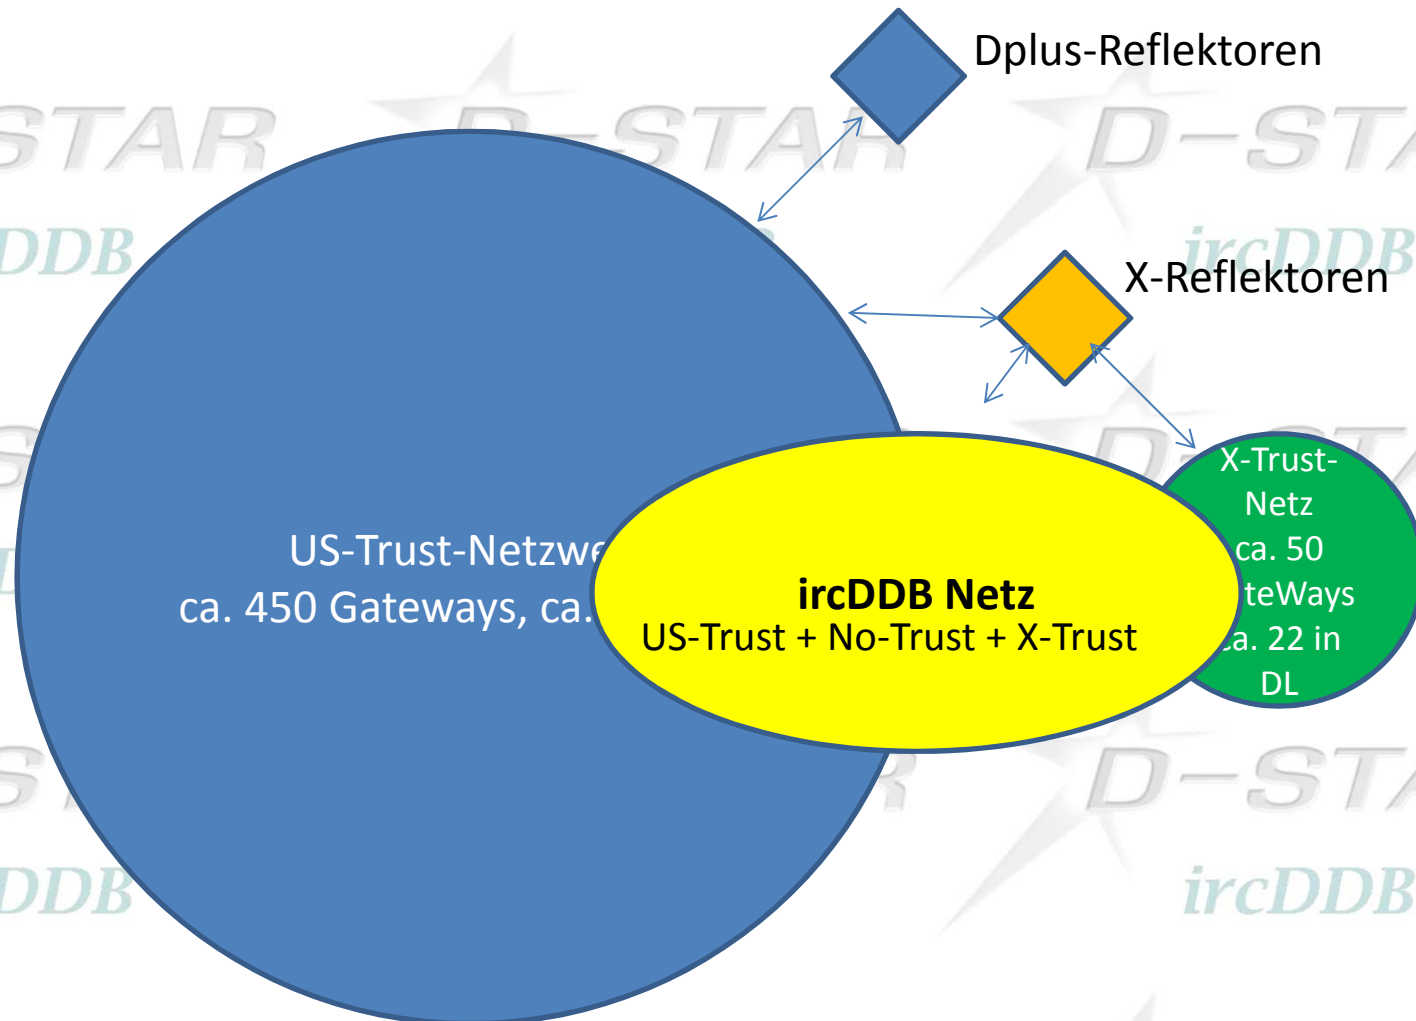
Dplus-Reflektoren

X-Reflektoren

US-Trust-Netzwe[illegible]
ca. 450 Gateways, ca.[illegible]

ircDDB Netz
US-Trust + No-Trust + X-Trust

X-Trust-Netz
ca. 50
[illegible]teWays
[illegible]a. 22 in DL

STAR
D-STAR
D-STA
DDB
ircDDB
D-STA
DDB
ircDDB